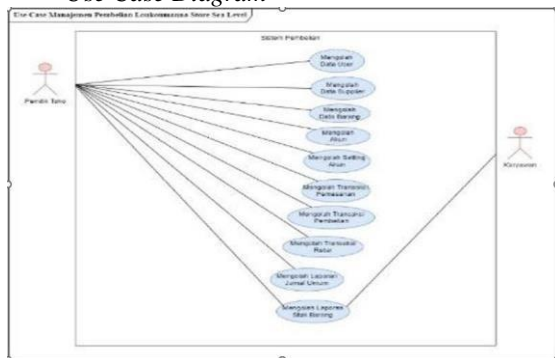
Use Case Diagram

Use Case Manajemen Pembelian Lookomanna Store Sea Level

Sistem Pembelian

Pemilik Toko

Mengolah Data User

Mengolah Data Supplier

Mengolah Data Barang

Mengolah Akun

Mengolah Setting Akun

Mengolah Transaksi Pemesanan

Mengolah Transaksi Pembelian

Mengolah Transaksi Retur

Mengolah Laporan Jurnal Umum

Mengolah Laporan Stok Barang

Karyawan